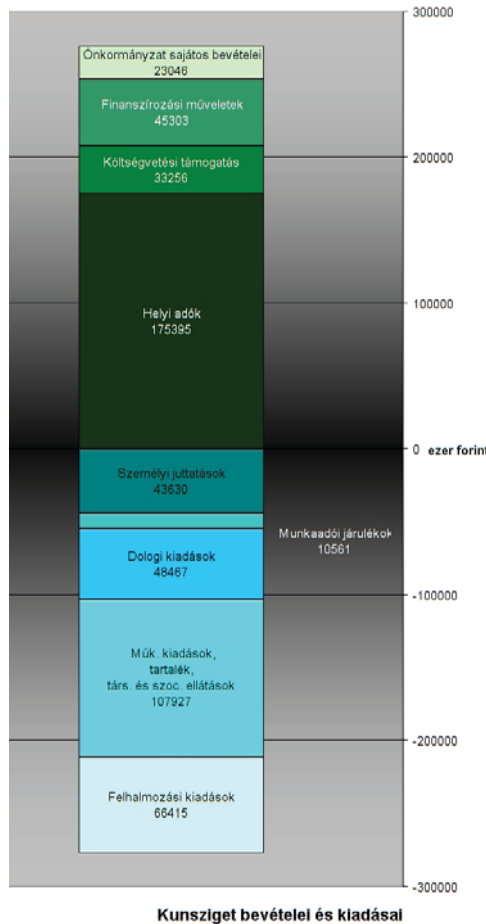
Önkormányzat sajátos bevételei
23046

Finanszírozási műveletek
45303

Költségvetési támogatás
33256

Helyi adók
175395

Személyi juttatások
43630

Munkaadói járulékok
10561

Dologi kiadások
48467

Műk. kiadások,
tartalék,
társ. és szoc. ellátások
107927

Felhalmozási kiadások
66415

300000
200000
100000
0 ezer forint
-100000
-200000
-300000

Kunsziget bevételei és kiadásai